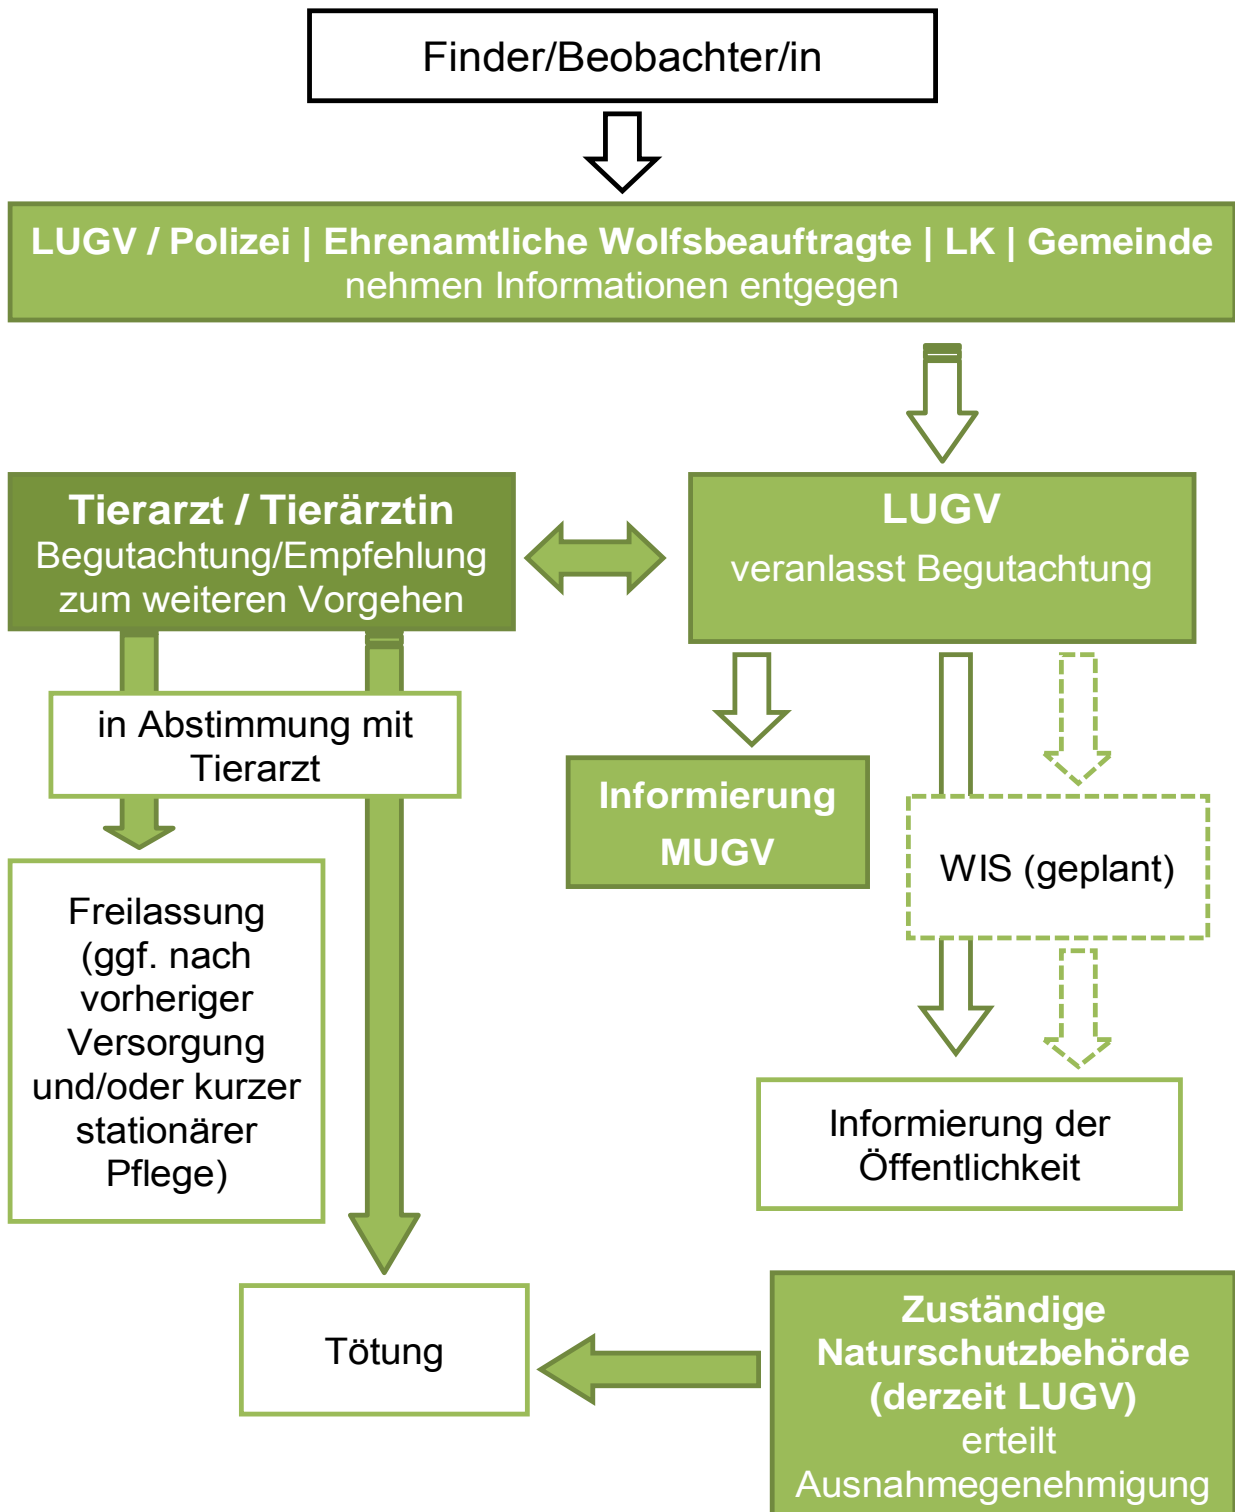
Finder/Beobachter/in

LUGV / Polizei | Ehrenamtliche Wolfsbeauftragte | LK | Gemeinde
nehmen Informationen entgegen

Tierarzt / Tierärztin
Begutachtung/Empfehlung zum weiteren Vorgehen

LUGV
veranlasst Begutachtung

in Abstimmung mit Tierarzt

Informierung MUGV

WIS (geplant)

Freilassung (ggf. nach vorheriger Versorgung und/oder kurzer stationärer Pflege)

Informierung der Öffentlichkeit

Tötung

Zuständige Naturschutzbehörde (derzeit LUGV)
erteilt Ausnahmegenehmigung